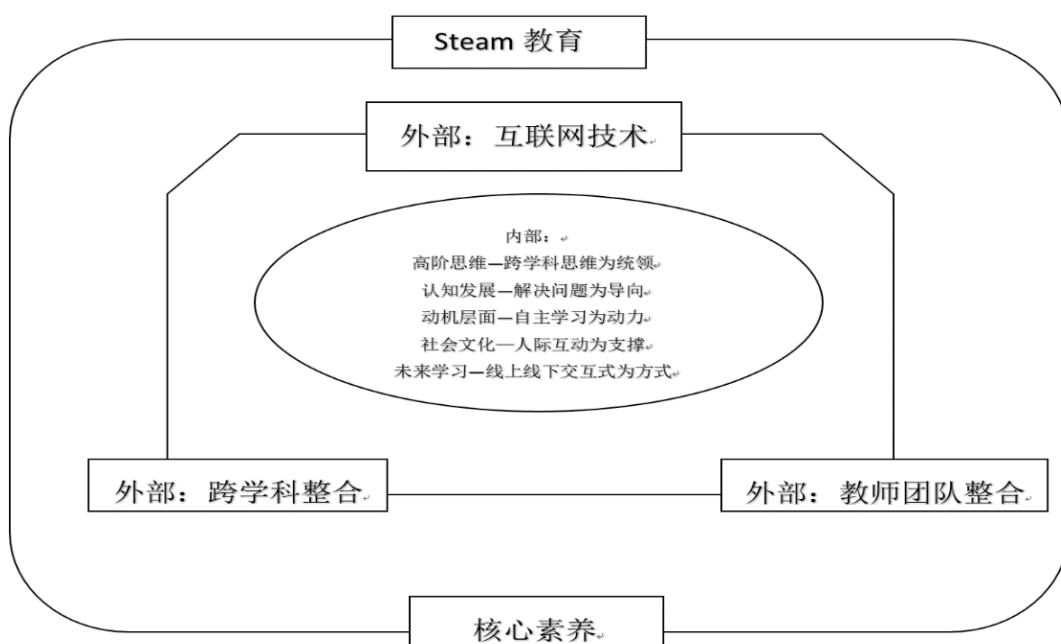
Steam 教育

外部：互联网技术

内部：
高阶思维—跨学科思维为统领
认知发展—解决问题为导向
动机层面—自主学习为动力
社会文化—人际互动为支撑
未来学习—线上线下交互式为方式

外部：跨学科整合

外部：教师团队整合

核心素养